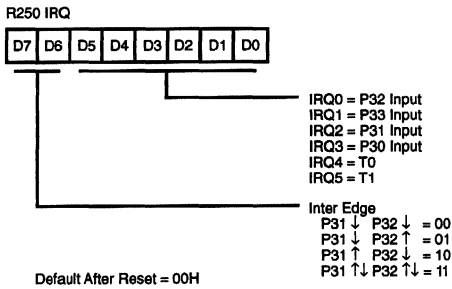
R250 IRQ

| D7 | D6 | D5 | D4 | D3 | D2 | D1 | D0 |
|---|---|---|---|---|---|---|---|

IRQ0 = P32 Input
IRQ1 = P33 Input
IRQ2 = P31 Input
IRQ3 = P30 Input
IRQ4 = T0
IRQ5 = T1

Inter Edge
P31 ↓ P32 ↓ = 00
P31 ↓ P32 ↑ = 01
P31 ↑ P32 ↓ = 10
P31 ↑↓ P32 ↑↓ = 11

Default After Reset = 00H